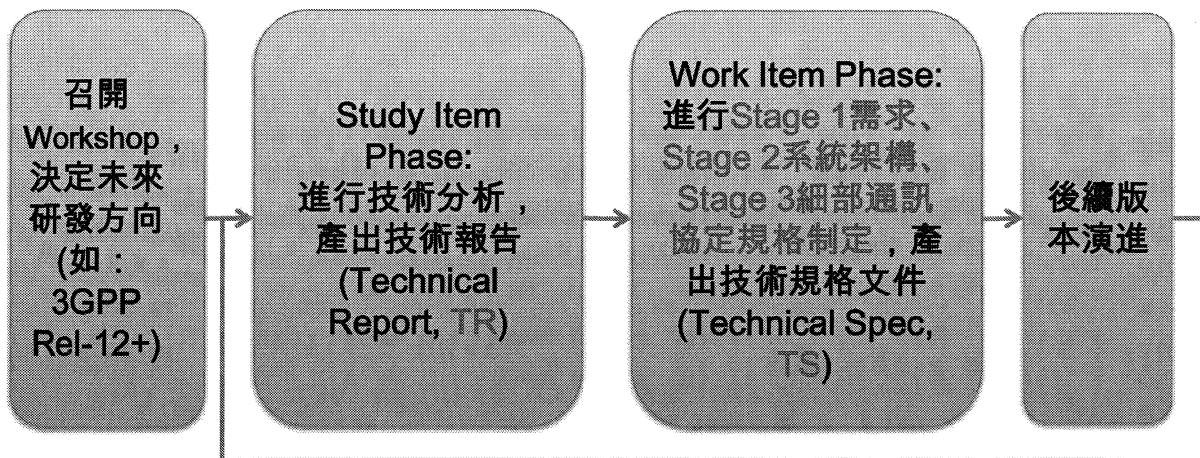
召開 Workshop，決定未來研發方向 (如：3GPP Rel-12+)

Study Item Phase: 進行技術分析，產出技術報告 (Technical Report, TR)

Work Item Phase: 進行Stage 1需求、Stage 2系統架構、Stage 3細部通訊協定規格制定，產出技術規格文件 (Technical Spec, TS)

後續版本演進